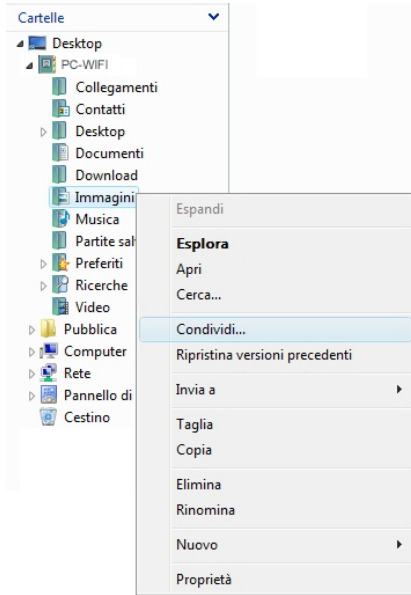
Cartelle
Desktop
PC-WIFI
Collegamenti
Contatti
Desktop
Documenti
Download
Immagini
Musica
Partite sal
Preferiti
Ricerche
Video
Pubblica
Computer
Rete
Pannello di
Cestino

Espandi
Esplora
Apri
Cerca...
Condividi...
Ripristina versioni precedenti
Invia a
Taglia
Copia
Elimina
Rinomina
Nuovo
Proprietà